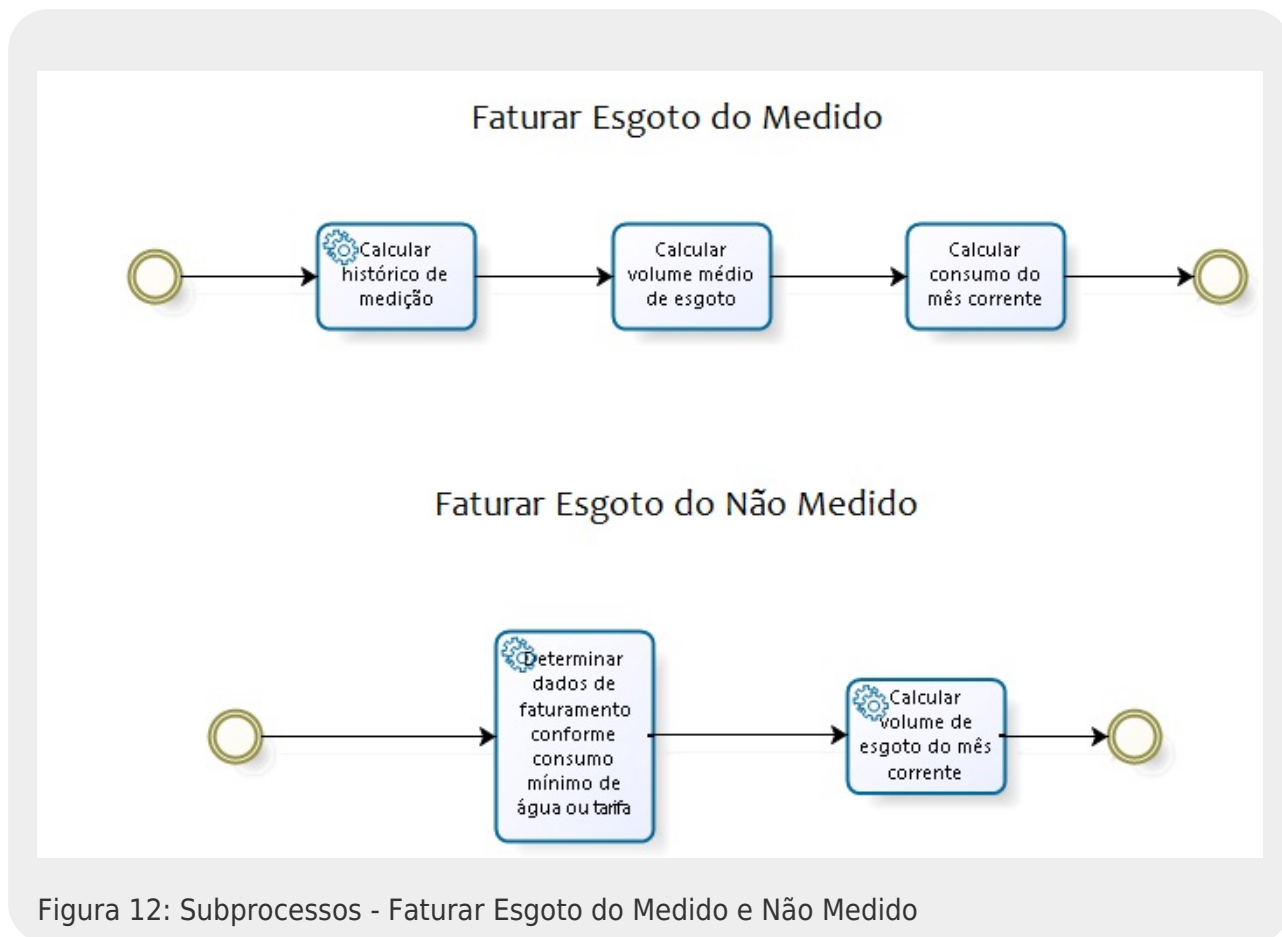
Faturar Esgoto do Medido

Calcular histórico de medição

Calcular volume médio de esgoto

Calcular consumo do mês corrente

Faturar Esgoto do Não Medido

Determinar dados de faturamento conforme consumo mínimo de água ou tarifa

Calcular volume de esgoto do mês corrente

Figura 12: Subprocessos - Faturar Esgoto do Medido e Não Medido